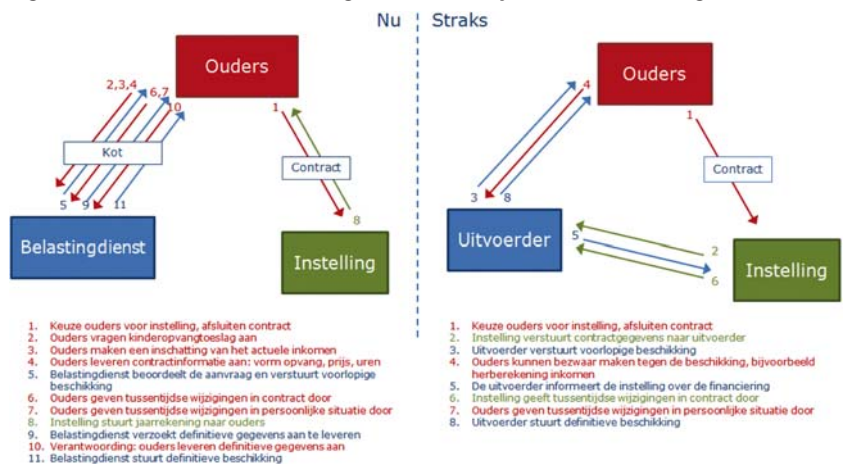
Nu

Ouders

2,3,4

6,7

10

1

Kot

Contract

5

9

11

8

Belastingdienst

Instelling

1. Keuze ouders voor instelling, afsluiten contract
2. Ouders vragen kinderopvangtoeslag aan
3. Ouders maken een inschatting van het actuele inkomen
4. Ouders leveren contractinformatie aan: vorm opvang, prijs, uren
5. Belastingdienst beoordeelt de aanvraag en verstuurt voorlopige beschikking
6. Ouders geven tussentijdse wijzigingen in contract door
7. Ouders geven tussentijdse wijzigingen in persoonlijke situatie door
8. Instelling stuurt jaarrekening naar ouders
9. Belastingdienst verzoekt definitieve gegevens aan te leveren
10. Verantwoording: ouders leveren definitieve gegevens aan
11. Belastingdienst stuurt definitieve beschikking

Straks

Ouders

4

1

Contract

3

8

Uitvoerder

5

2

6

Instelling

1. Keuze ouders voor instelling, afsluiten contract
2. Instelling verstuurt contractgegevens naar uitvoerder
3. Uitvoerder verstuurt voorlopige beschikking
4. Ouders kunnen bezwaar maken tegen de beschikking, bijvoorbeeld herberekening inkomen
5. De uitvoerder informeert de instelling over de financiering
6. Instelling geeft tussentijdse wijzigingen in contract door
7. Ouders geven tussentijdse wijzigingen in persoonlijke situatie door
8. Uitvoerder stuurt definitieve beschikking